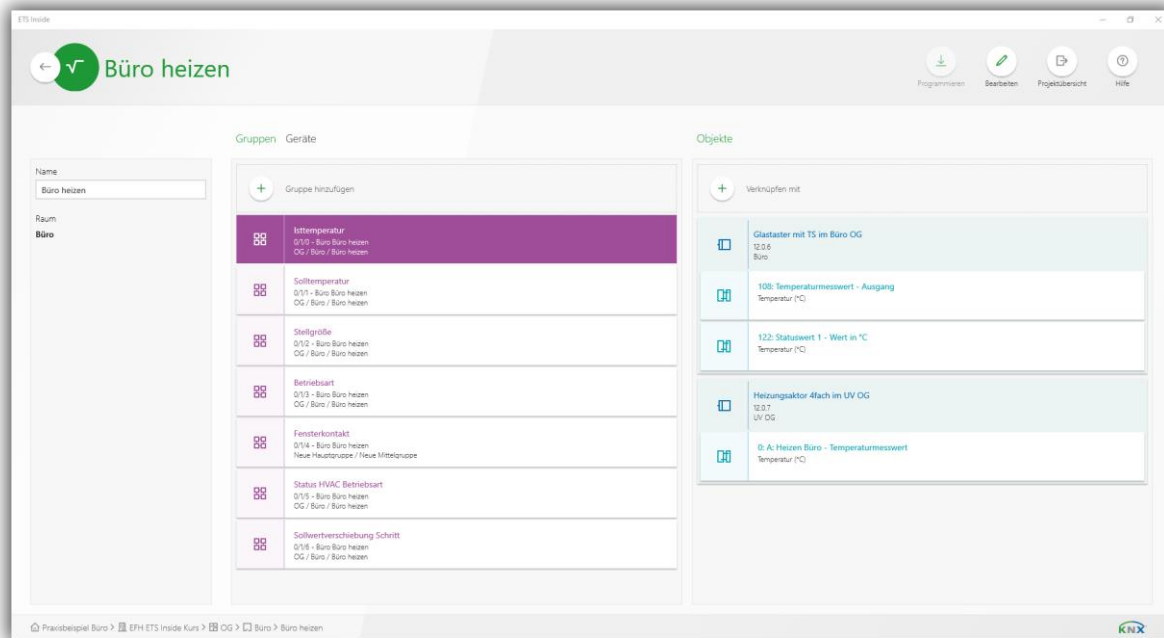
ETS Inside

Büro heizen

Programmieren Bearbeiten Projektübersicht Hilfe

Name
Büro heizen
Raum
Büro

Gruppen Geräte

+ Gruppe hinzufügen

Isttemperatur
0/1/0 - Büro Büro heizen
OG / Büro / Büro heizen

Solltemperatur
0/1/1 - Büro Büro heizen
OG / Büro / Büro heizen

Stellgröße
0/1/2 - Büro Büro heizen
OG / Büro / Büro heizen

Betriebsart
0/1/3 - Büro Büro heizen
OG / Büro / Büro heizen

Fensterkontakt
0/1/4 - Büro Büro heizen
Neue Hauptgruppe / Neue Mittelgruppe

Status HVAC Betriebsart
0/1/5 - Büro Büro heizen
OG / Büro / Büro heizen

Sollwertverschiebung Schritt
0/1/6 - Büro Büro heizen
OG / Büro / Büro heizen

Objekte

+ Verknüpfen mit

Glastaster mit TS im Büro OG
12.0.6
Büro

108: Temperaturmesswert - Ausgang
Temperatur (°C)

122: Statuswert 1 - Wert in °C
Temperatur (°C)

Heizungsaktor 4fach im UV OG
12.0.7
UV OG

0: A: Heizen Büro - Temperaturmesswert
Temperatur (°C)

Praxisbeispiel Büro > EFH ETS Inside Kurs > OG > Büro > Büro heizen

KNX